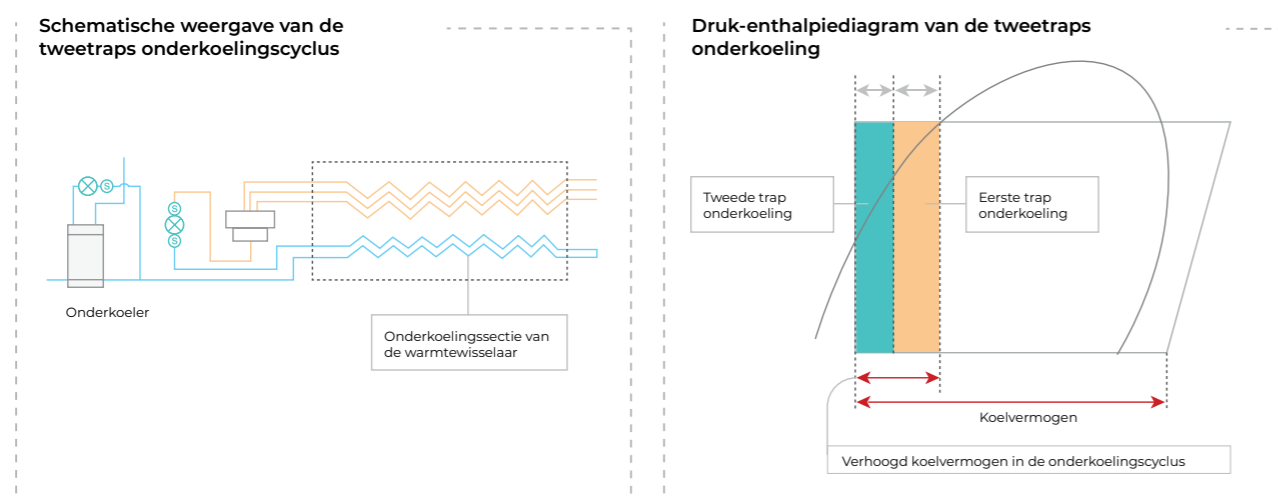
Schematische weergave van de tweetraps onderkoelingscyclus

Onderkoeler

Onderkoelingssectie van de warmtewisselaar

Druk-enthalpiediagram van de tweetraps onderkoeling

Tweede trap onderkoeling

Eerste trap onderkoeling

Koelvermogen

Verhoogd koelvermogen in de onderkoelingscyclus